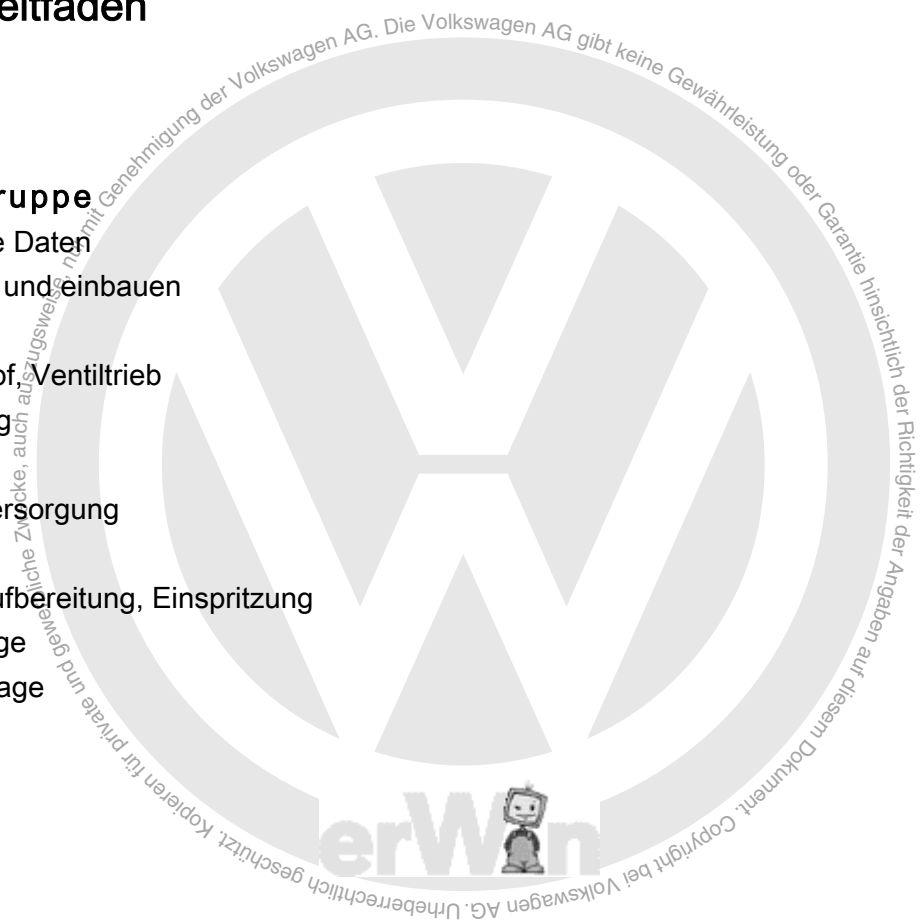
eitfaden

ruppe
e Daten
und einbauen

f, Ventiltrieb
g

ersorgung

ufbereitung, Einspritzung
ge
age

erWin

Urheberrechtlich geschützt. Kopieren für private und gewerbliche Zwecke, auch auszugsweise, nur mit Genehmigung der Volkswagen AG. Die Volkswagen AG gibt keine Gewährleistung oder Garantie hinsichtlich der Richtigkeit der Angaben auf diesem Dokument. Copyright bei Volkswagen AG.